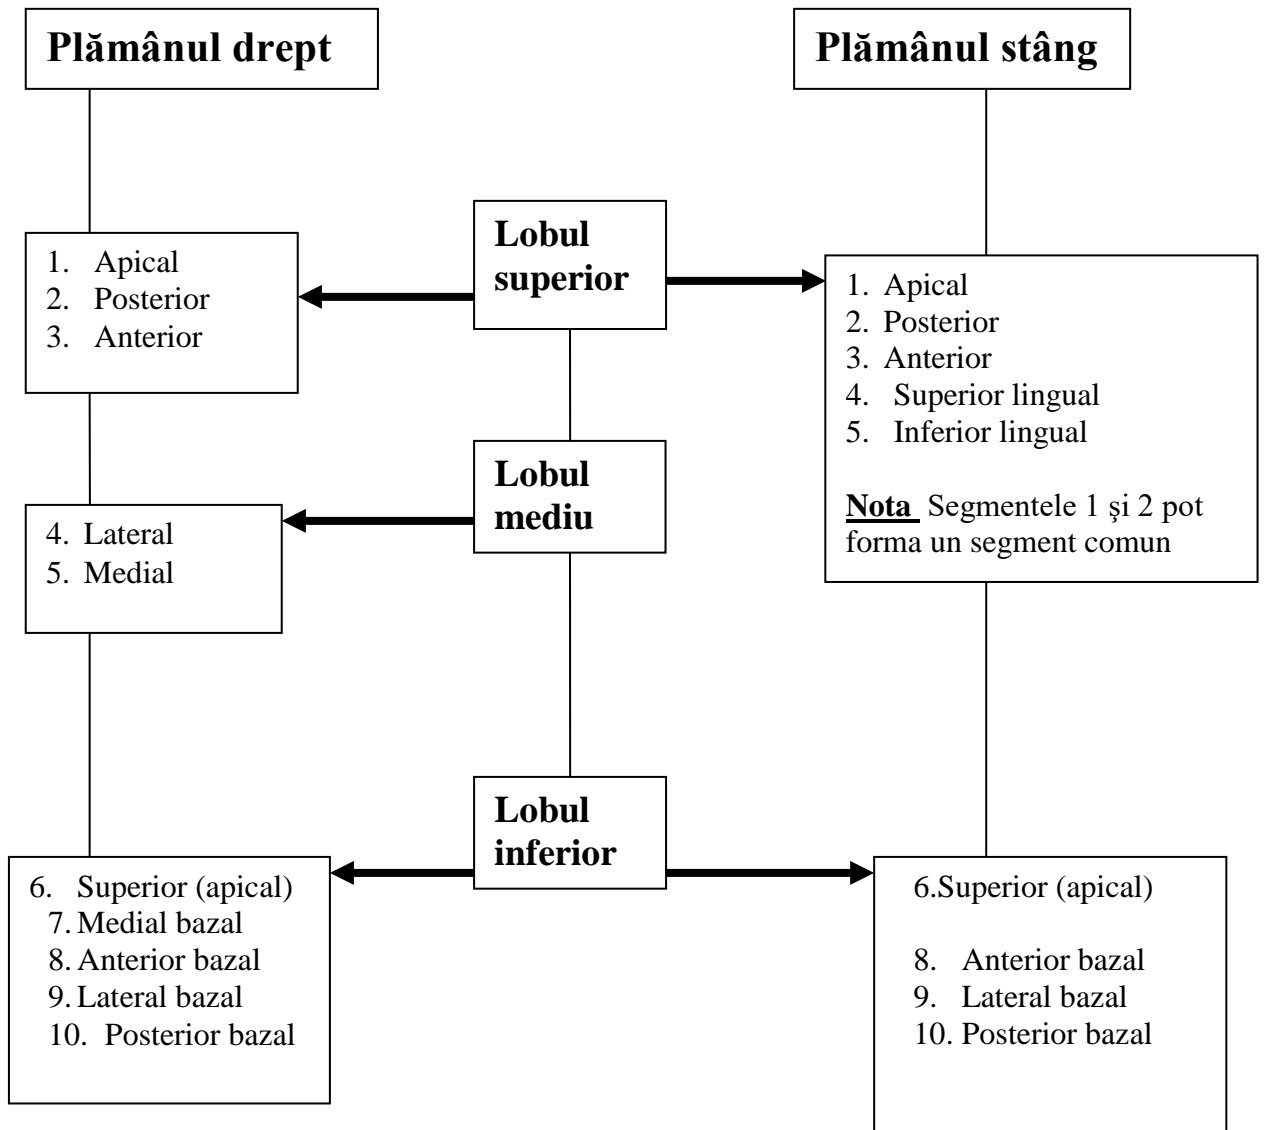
Plămânul drept

Plămânul stâng

Lobul superior

1. Apical
2. Posterior
3. Anterior

1. Apical
2. Posterior
3. Anterior
4. Superior lingual
5. Inferior lingual

**Nota** Segmentele 1 şi 2 pot forma un segment comun

Lobul mediu

4. Lateral
5. Medial

Lobul inferior

6. Superior (apical)
7. Medial bazal
8. Anterior bazal
9. Lateral bazal
10. Posterior bazal

6.Superior (apical)

8. Anterior bazal
9. Lateral bazal
10. Posterior bazal